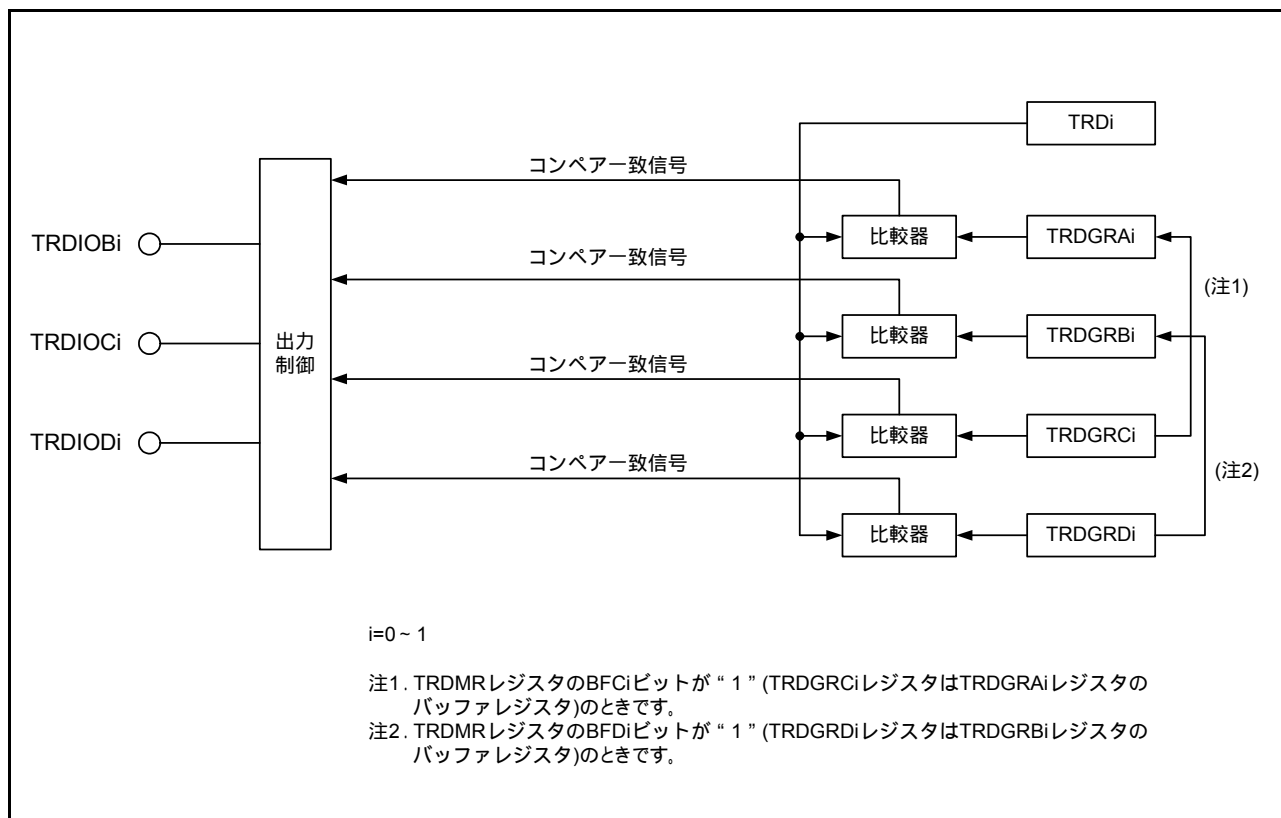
TRDi

コンペア一致信号

TRDIOBi

比較器

TRDGRAi

コンペア一致信号

(注1)

TRDIOCi

出力
制御

比較器

TRDGRBi

コンペア一致信号

TRDIODi

比較器

TRDGRCi

(注2)

コンペア一致信号

比較器

TRDGRDi

i=0 ~ 1

注1. TRDMRレジスタのBFCiビットが " 1 " (TRDGRCiレジスタはTRDGRAiレジスタのバッファレジスタ)のときです。
注2. TRDMRレジスタのBFDiビットが " 1 " (TRDGRDiレジスタはTRDGRBiレジスタのバッファレジスタ)のときです。